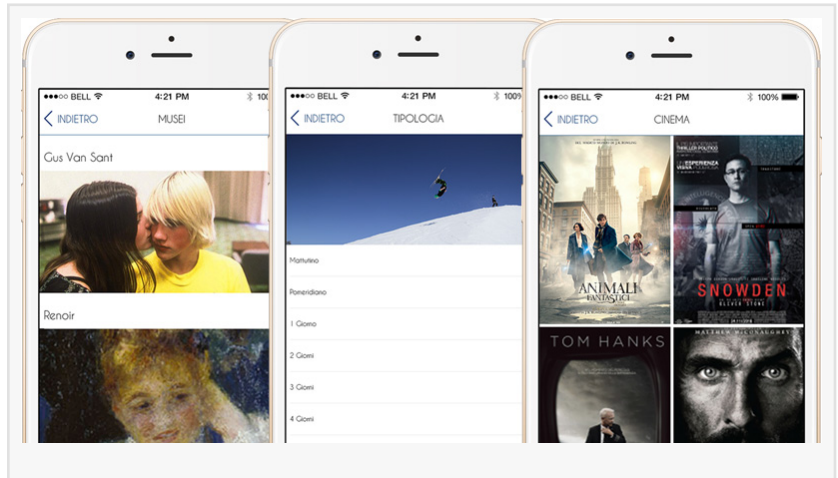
●●●●○ BELL 4:21 PM 100
INDIETRO MUSEI
Gus Van Sant
Renoir

●●●●○ BELL 4:21 PM 100%
INDIETRO TIPOLOGIA
Mattutino
Pomeridiano
1 Giorno
2 Giorni
3 Giorni
4 Giorni

●●●●○ BELL 4:21 PM 100%
INDIETRO CINEMA
ANIMALI FANTASTICI
SNOWDEN
OLIVER STONE
TOM HANKS
MATTHEW McCONAUGHEY